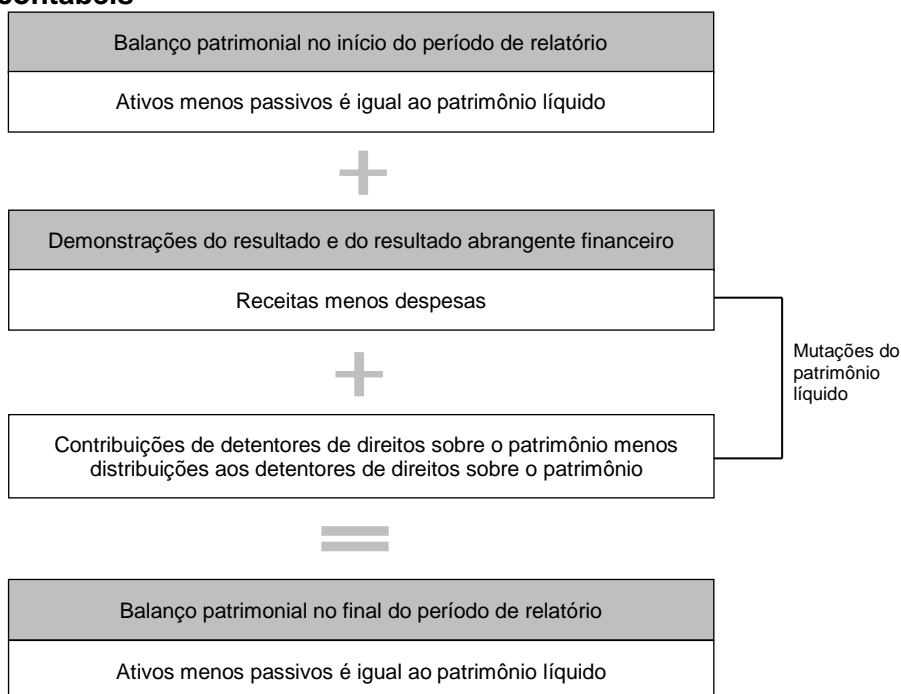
contábeis

Balanço patrimonial no início do período de relatório

Ativos menos passivos é igual ao patrimônio líquido

+

Demonstrações do resultado e do resultado abrangente financeiro

Receitas menos despesas

+

Contribuições de detentores de direitos sobre o patrimônio menos distribuições aos detentores de direitos sobre o patrimônio

Mutações do patrimônio líquido

=

Balanço patrimonial no final do período de relatório

Ativos menos passivos é igual ao patrimônio líquido